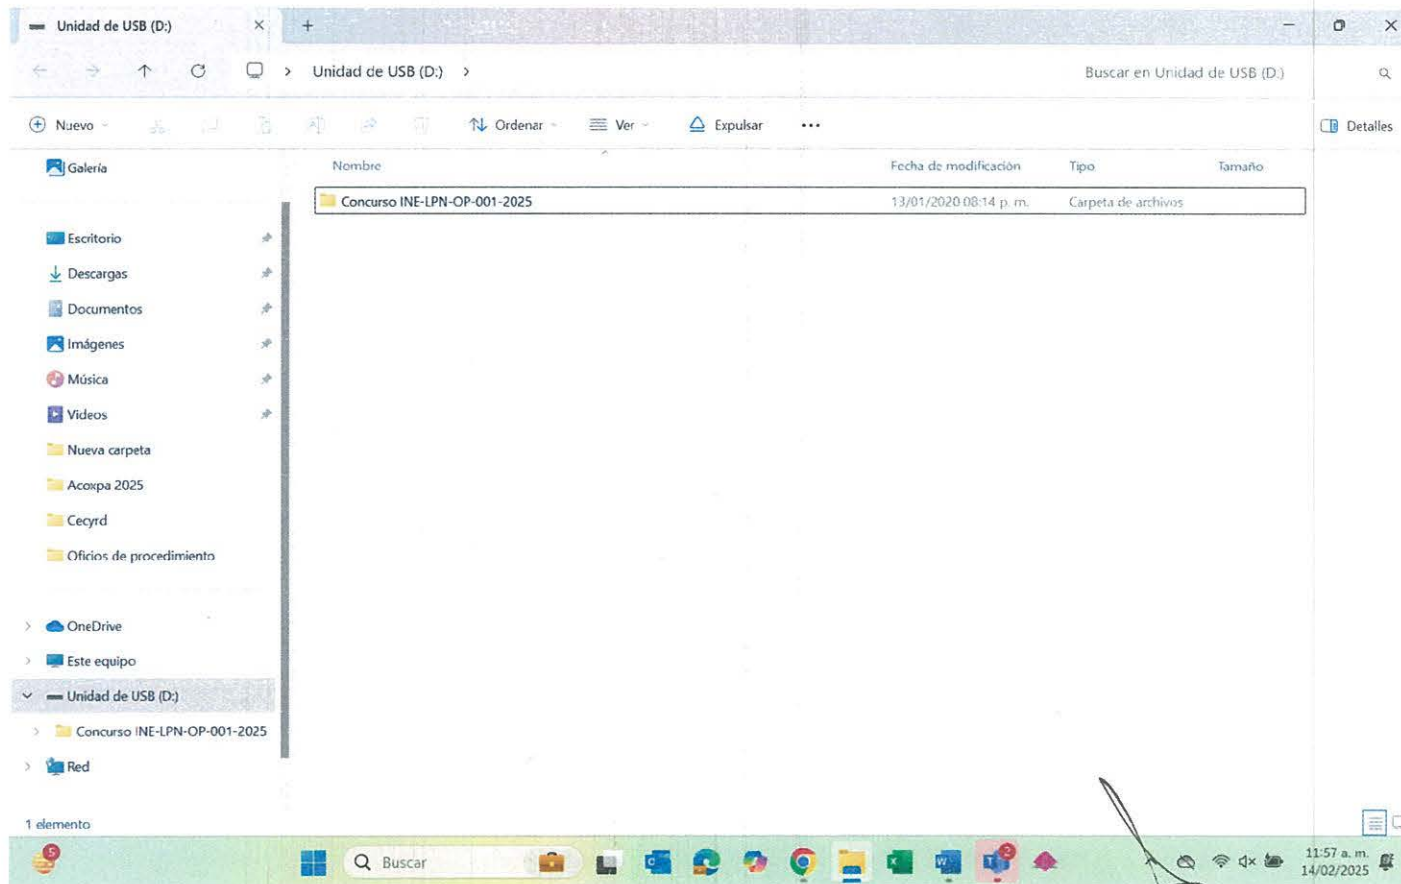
Unidad de USB (D:)

Unidad de USB (D:) >

Buscar en Unidad de USB (D:)

Nuevo

Ordenar

Ver

Expulsar

Detalles

Galería

Escritorio

Descargas

Documentos

Imágenes

Música

Videos

Nueva carpeta

Acoxpa 2025

Cecyrd

Oficios de procedimiento

OneDrive

Este equipo

Unidad de USB (D:)

Concurso INE-LPN-OP-001-2025

Red

1 elemento

| Nombre | Fecha de modificación | Tipo | Tamaño |
|---|---|---|---|
| Concurso INE-LPN-OP-001-2025 | 13/01/2020 08:14 p. m. | Carpeta de archivos | |

Buscar

11:57 a. m.
14/02/2025